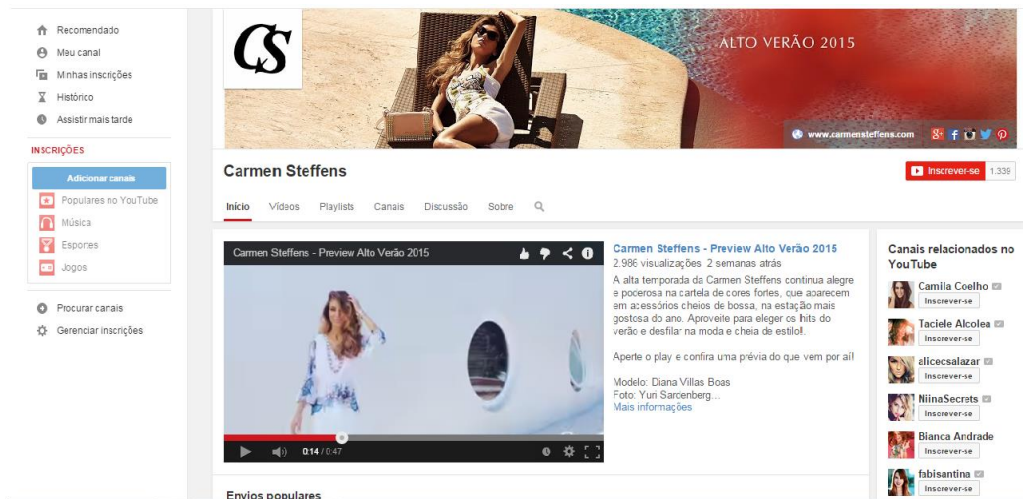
Recomendado
Meu canal
Minhas inscrições
Histórico
Assistir mais tarde

INSCRIÇÕES
Adicionar canais
Populares no YouTube
Música
Esportes
Jogos

Procurar canais
Gerenciar inscrições

CS
ALTO VERÃO 2015
www.carmensteffens.com

Carmen Steffens
Inscrever-se 1.339

Início Vídeos Playlists Canais Discussão Sobre

Carmen Steffens - Preview Alto Verão 2015
0:14 / 0:47

Carmen Steffens - Preview Alto Verão 2015
2.986 visualizações 2 semanas atrás

A alta temporada da Carmen Steffens continua alegre e poderosa na cartela de cores fortes, que aparecem em acessórios cheios de bossa, na estação mais gostosa do ano. Aproveite para eleger os hits do verão e desfilar na moda e cheia de estilo!!

Aperte o play e confira uma prévia do que vem por aí!

Modelo: Diana Villas Boas
Foto: Yuri Sarcenberg...
Mais informações

Canais relacionados no YouTube
Camila Coelho
Inscrever-se
Taciele Alcolea
Inscrever-se
alicecsalazar
Inscrever-se
NiinaSecrets
Inscrever-se
Bianca Andrade
Inscrever-se
fabisantina
Inscrever-se

Envios populares